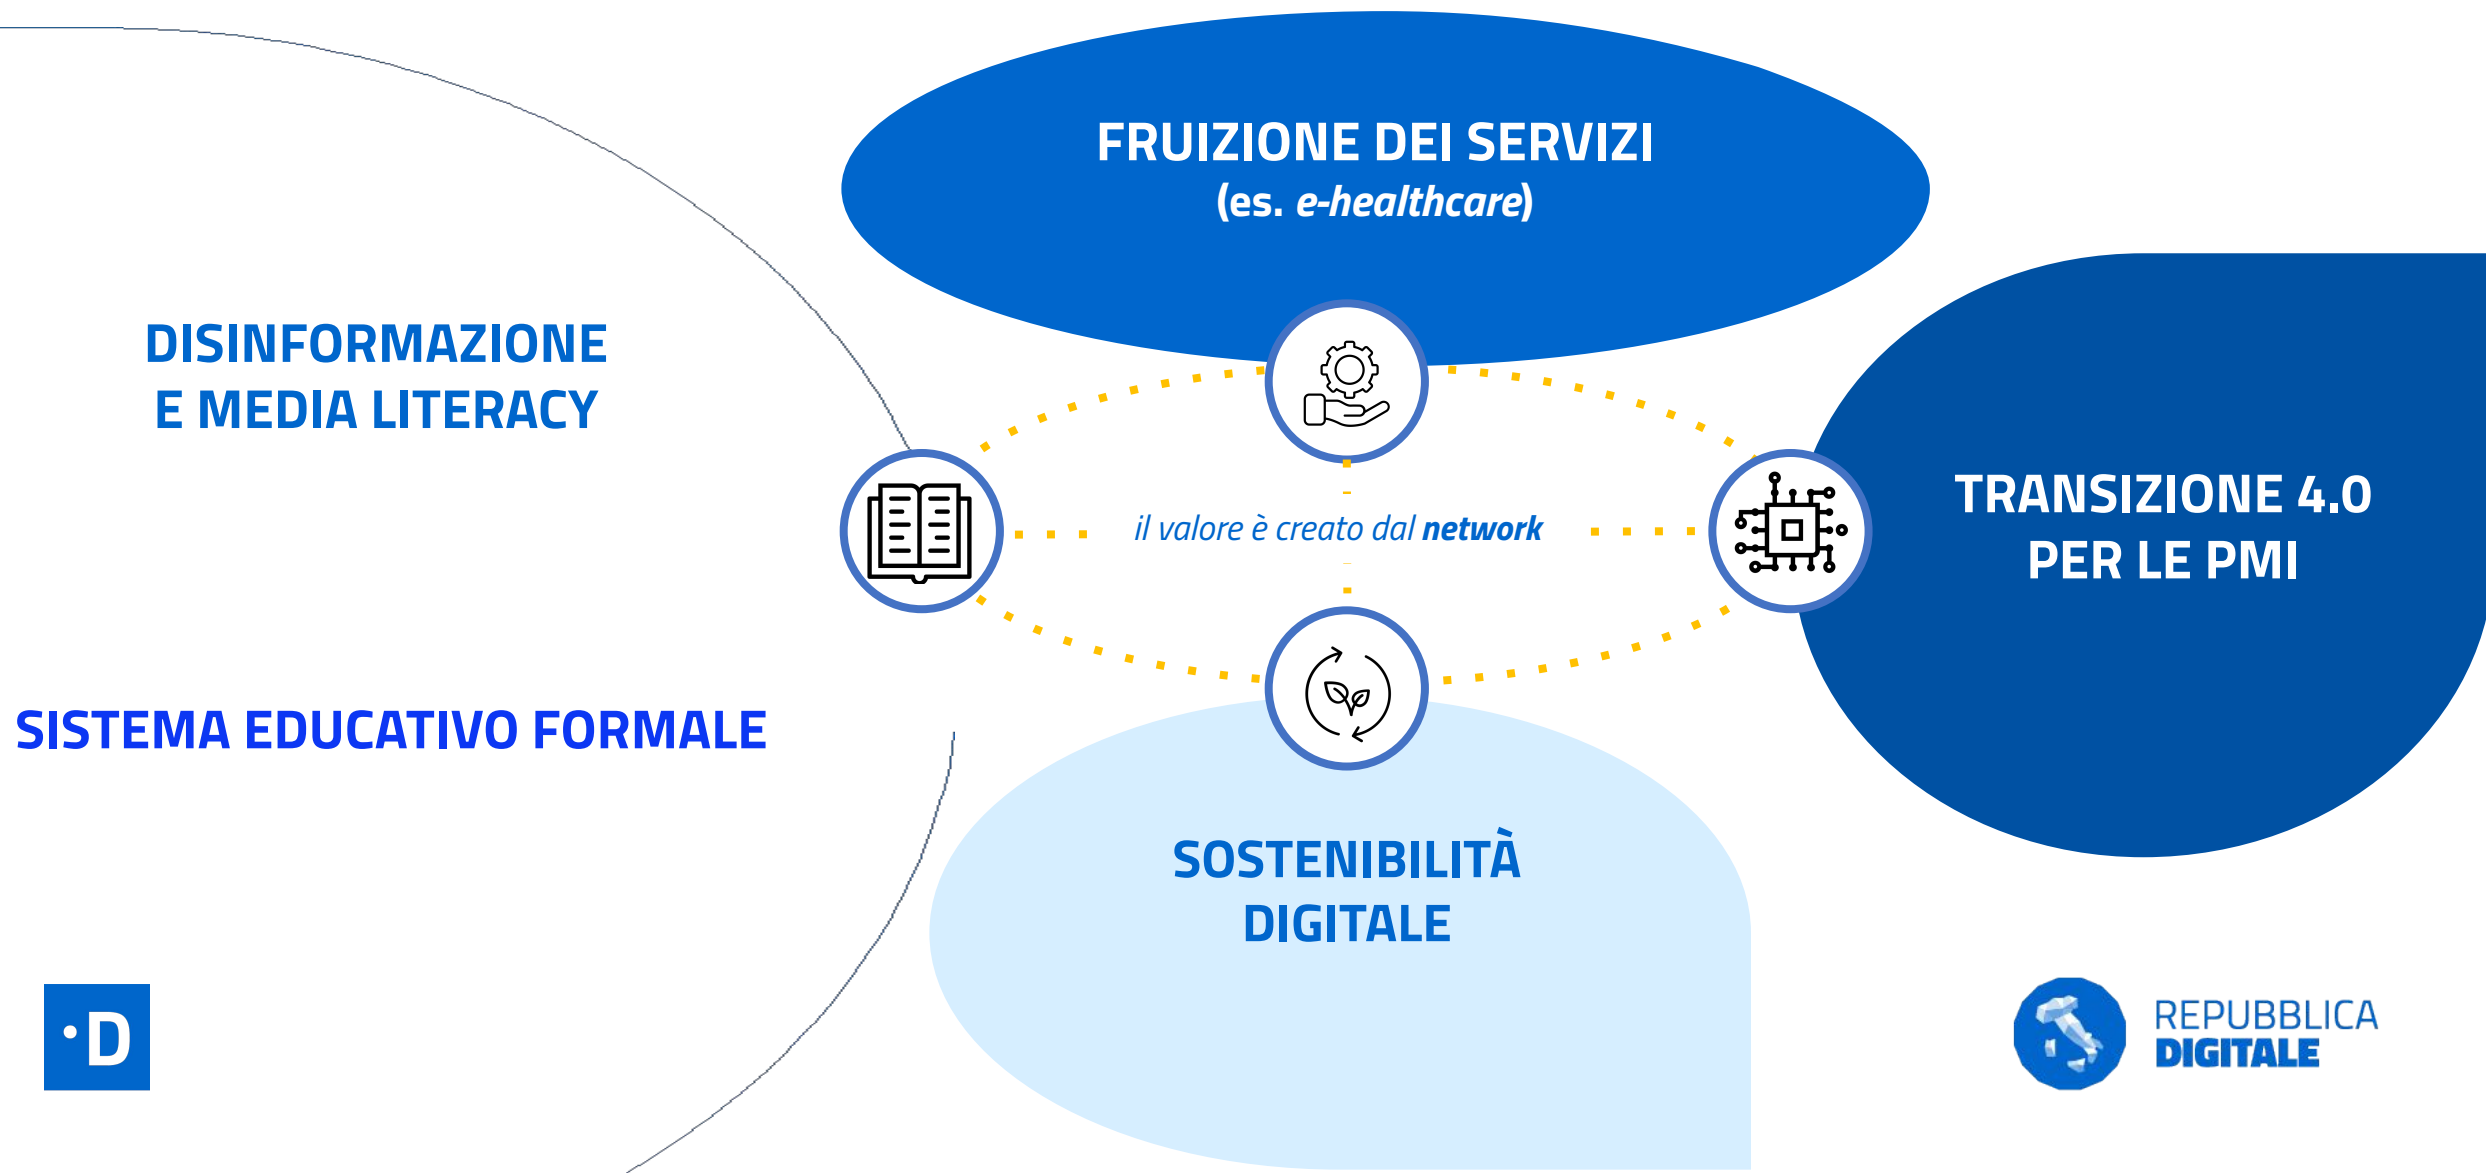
FRUIZIONE DEI SERVIZI
(es. e-healthcare)

DISINFORMAZIONE
E MEDIA LITERACY

il valore è creato dal network

TRANSIZIONE 4.0
PER LE PMI

SISTEMA EDUCATIVO FORMALE

SOSTENIBILITÀ
DIGITALE

·D

REPUBBLICA
DIGITALE